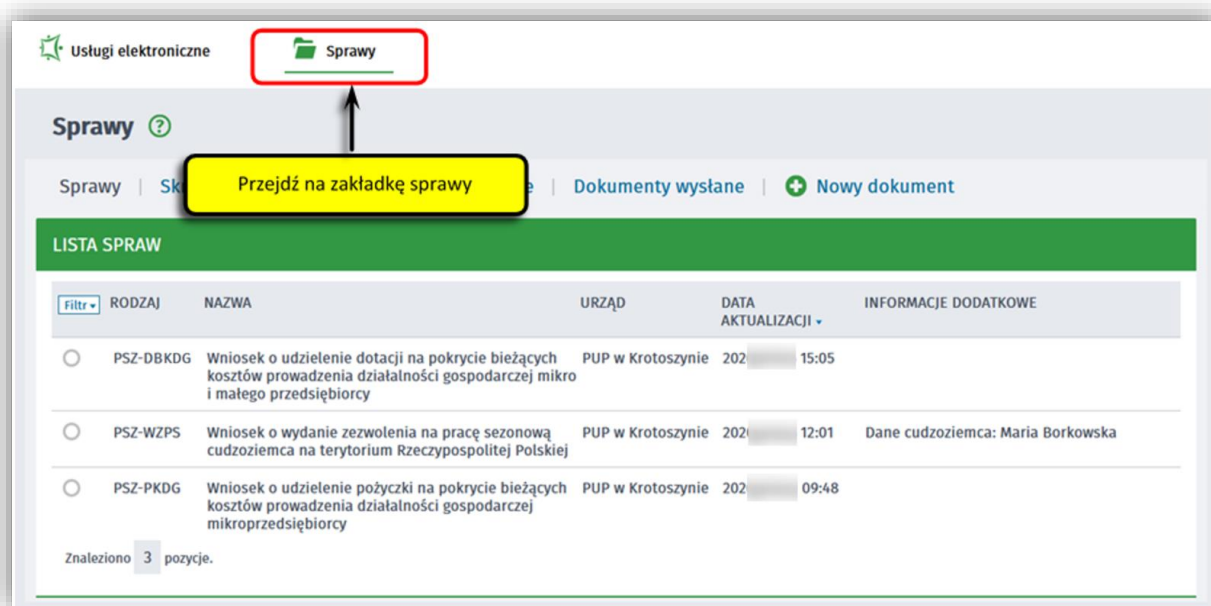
Usługi elektroniczne

Sprawy

Sprawy ⓘ

Przejdź na zakładkę sprawy

Sprawy | Sk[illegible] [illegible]e | Dokumenty wysłane | Nowy dokument

LISTA SPRAW

| Filtr | RODZAJ | NAZWA | URZĄD | DATA AKTUALIZACJI | INFORMACJE DODATKOWE |
|---|---|---|---|---|---|
| | PSZ-DBKDG | Wniosek o udzielenie dotacji na pokrycie bieżących kosztów prowadzenia działalności gospodarczej mikro i małego przedsiębiorcy | PUP w Krotoszynie | 202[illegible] 15:05 | |
| | PSZ-WZPS | Wniosek o wydanie zezwolenia na pracę sezonową cudzoziemca na terytorium Rzeczypospolitej Polskiej | PUP w Krotoszynie | 202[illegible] 12:01 | Dane cudzoziemca: Maria Borkowska |
| | PSZ-PKDG | Wniosek o udzielenie pożyczki na pokrycie bieżących kosztów prowadzenia działalności gospodarczej mikroprzedsiębiorcy | PUP w Krotoszynie | 202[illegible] 09:48 | |

Znaleziono 3 pozycje.